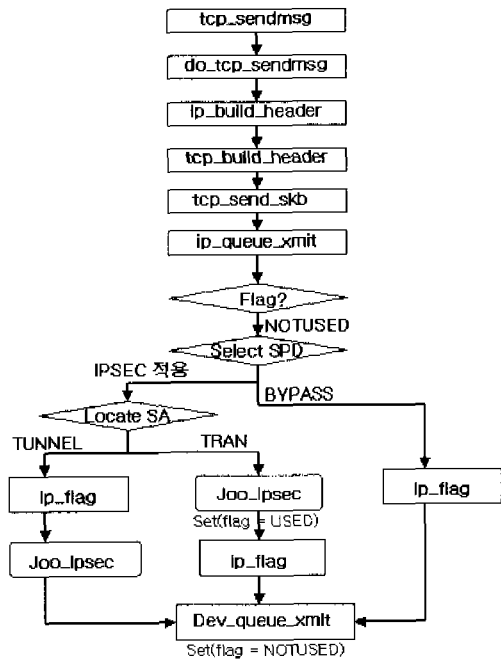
tcp_sendmsg

do_tcp_sendmsg

ip_build_header

tcp_build_header

tcp_send_skb

ip_queue_xmit

Flag?

NOTUSED

Select SPD

IPSEC 적용

BYPASS

Locate SA

TUNNEL

TRAN

Ip_flag

Joo_Ipsec

Set(flag = USED)

Ip_flag

Joo_Ipsec

Ip_flag

Dev_queue_xmit

Set(flag = NOTUSED)